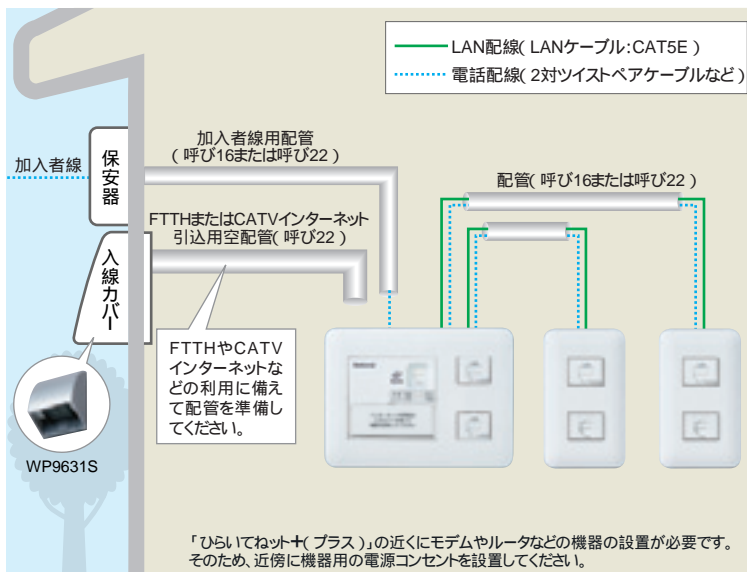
LAN配線( LANケーブル:CAT5E )
電話配線( 2対ツイストペアケーブルなど )

加入者線

保安器

加入者線用配管
( 呼び16または呼び22 )

FTTHまたはCATVインターネット
引込用空配管( 呼び22 )

配管( 呼び16または呼び22 )

入線カバー

FTTHやCATVインターネットなどの利用に備えて配管を準備してください。

WP9631S

「ひらいてねット+( プラス )」の近くにモデムやルータなどの機器の設置が必要です。
そのため、近傍に機器用の電源コンセントを設置してください。